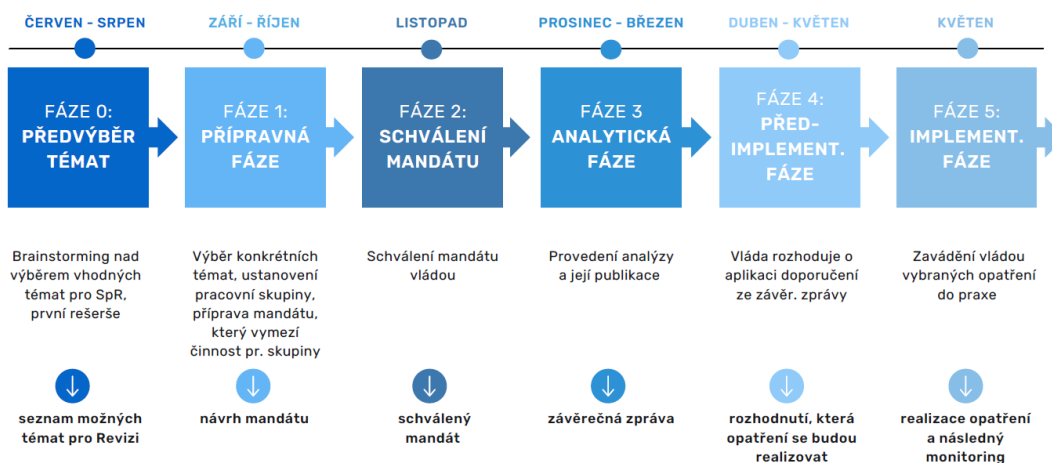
ČERVEN - SRPEN

FÁZE 0:
PŘEDVÝBĚR TÉMAT

Brainstorming nad výběrem vhodných témat pro SpR, první rešerše

seznam možných témat pro Revizi

ZÁŘÍ - ŘÍJEN

FÁZE 1:
PŘÍPRAVNÁ FÁZE

Výběr konkrétních témat, ustanovení pracovní skupiny, příprava mandátu, který vymezí činnost pr. skupiny

návrh mandátu

LISTOPAD

FÁZE 2:
SCHVÁLENÍ MANDÁTU

Schválení mandátu vládou

schválený mandát

PROSINEC - BŘEZEN

FÁZE 3
ANALYTICKÁ FÁZE

Provedení analýzy a její publikace

závěrečná zpráva

DUBEN - KVĚTEN

FÁZE 4:
PŘED-IMPLEMENT. FÁZE

Vláda rozhoduje o aplikaci doporučení ze závěr. zprávy

rozhodnutí, která opatření se budou realizovat

KVĚTEN

FÁZE 5:
IMPLEMENT. FÁZE

Zavádění vládou vybraných opatření do praxe

realizace opatření a následný monitoring